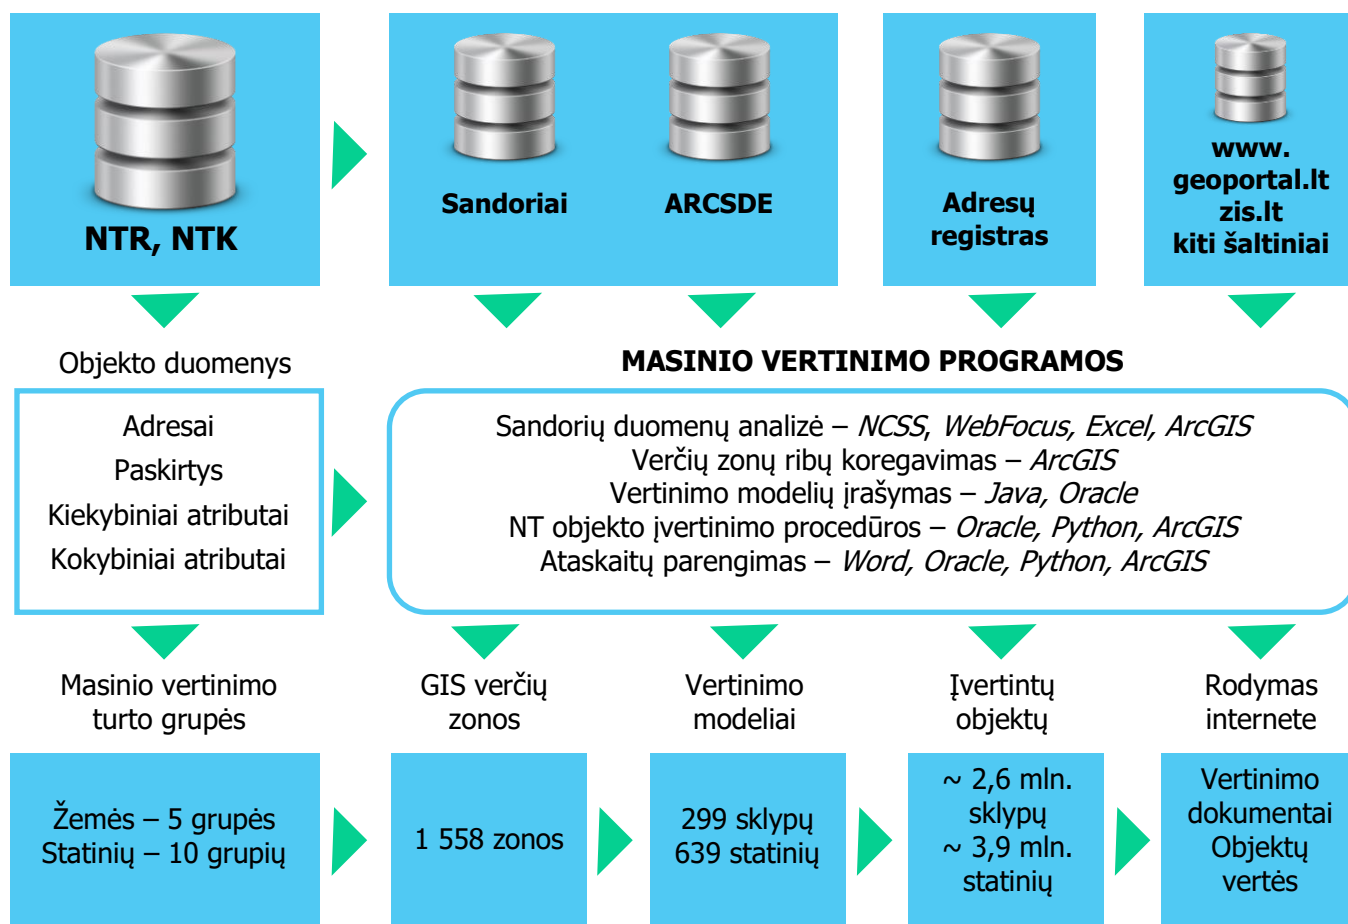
NTR, NTK

Sandoriai

ARCSDE

Adresų registras

www. geoportal.lt zis.lt kiti šaltiniai

Objekto duomenys

MASINIO VERTINIMO PROGRAMOS

Adresai
Paskirtys
Kiekybiniai atributai
Kokybiniai atributai

Sandorių duomenų analizė – NCSS, WebFocus, Excel, ArcGIS
Verčių zonų ribų koregavimas – ArcGIS
Vertinimo modelių įrašymas – Java, Oracle
NT objekto įvertinimo procedūros – Oracle, Python, ArcGIS
Ataskaitų parengimas – Word, Oracle, Python, ArcGIS

Masinio vertinimo turto grupės

GIS verčių zonos

Vertinimo modeliai

Įvertintų objektų

Rodymas internete

Žemės – 5 grupės
Statinių – 10 grupių

1 558 zonos

299 sklypų
639 statinių

~ 2,6 mln. sklypų
~ 3,9 mln. statinių

Vertinimo dokumentai
Objektų vertės